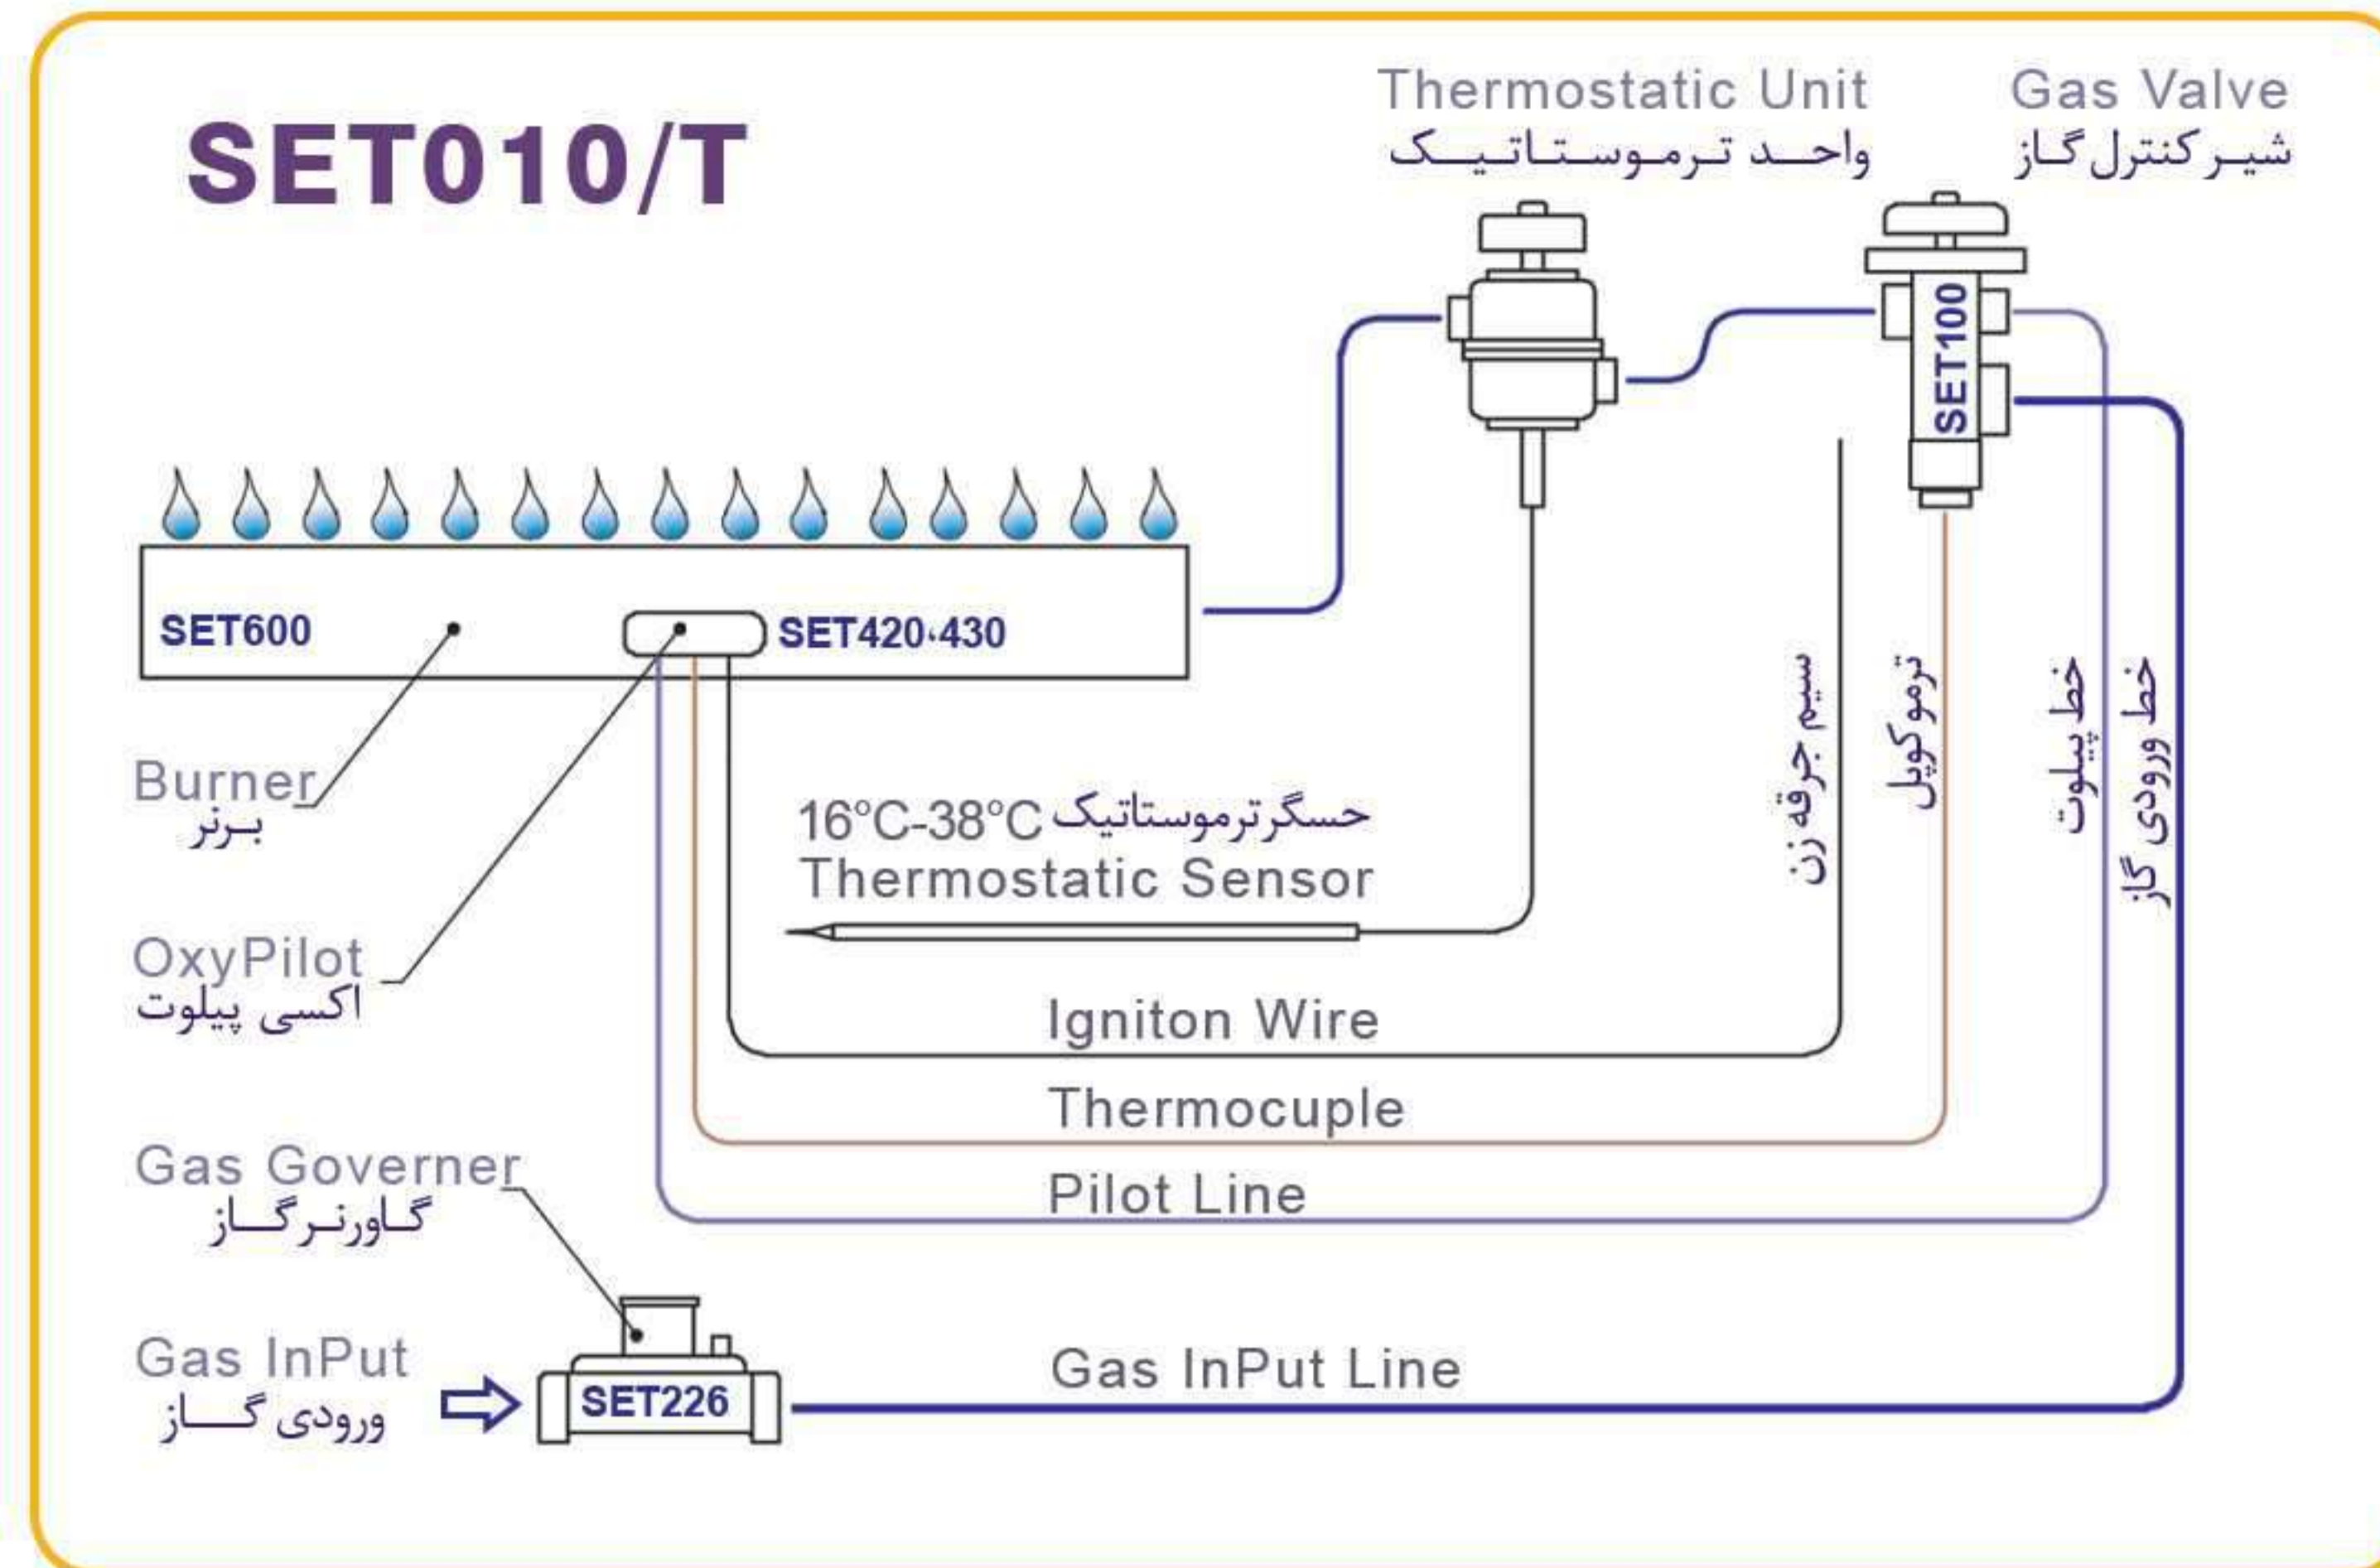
SET010/T

Thermostatic Unit
واحد ترموستاتیک

Gas Valve
شیر کنترل گاز

SET100

SET600

SET420،430

سیم جرقه زن

ترموکوپل

خط پیلوت

خط ورودی گاز

Burner
برنر

16°C-38°C حسگر ترموستاتیک
Thermostatic Sensor

OxyPilot
اکسی پیلوت

Igniton Wire

Thermocuple

Gas Governer
گاورنر گاز

Pilot Line

Gas InPut
ورودی گاز

SET226

Gas InPut Line